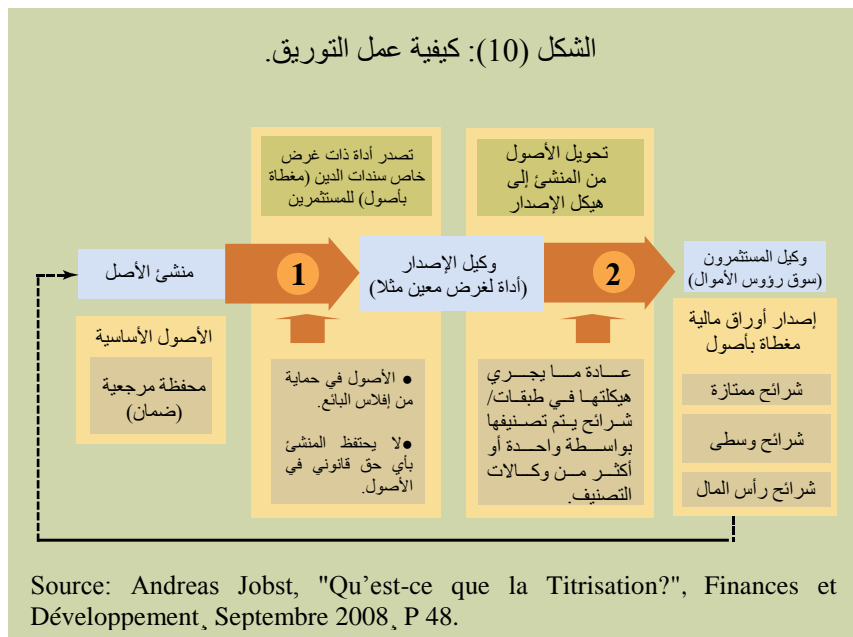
الشكل (10): كيفية عمل التوريق.

تصدر أداة ذات غرض خاص سندات الدين (مغطاة بأصول) للمستثمرين

تحويل الأصول من المنشئ إلى هيكل الإصدار

منشئ الأصل

1

وكيل الإصدار (أداة لغرض معين مثلا)

2

وكيل المستثمرون (سوق رؤوس الأموال)

الأصول الأساسية

محفظة مرجعية (ضمان)

● الأصول في حماية من إفلاس البائع.

●لا يحتفظ المنشئ بأي حق قانوني في الأصول.

عـادة مـا يجـري هيكلتهـا فـي طبقـات/ شـرائح يـتم تصـنيفها بواسـطة واحـدة أو أكثـر مـن وكـالات التصنيف.

إصدار أوراق مالية مغطاة بأصول

شرائح ممتازة

شرائح وسطى

شرائح رأس المال

Source: Andreas Jobst, "Qu'est-ce que la Titrisation?", Finances et Développement، Septembre 2008، P 48.